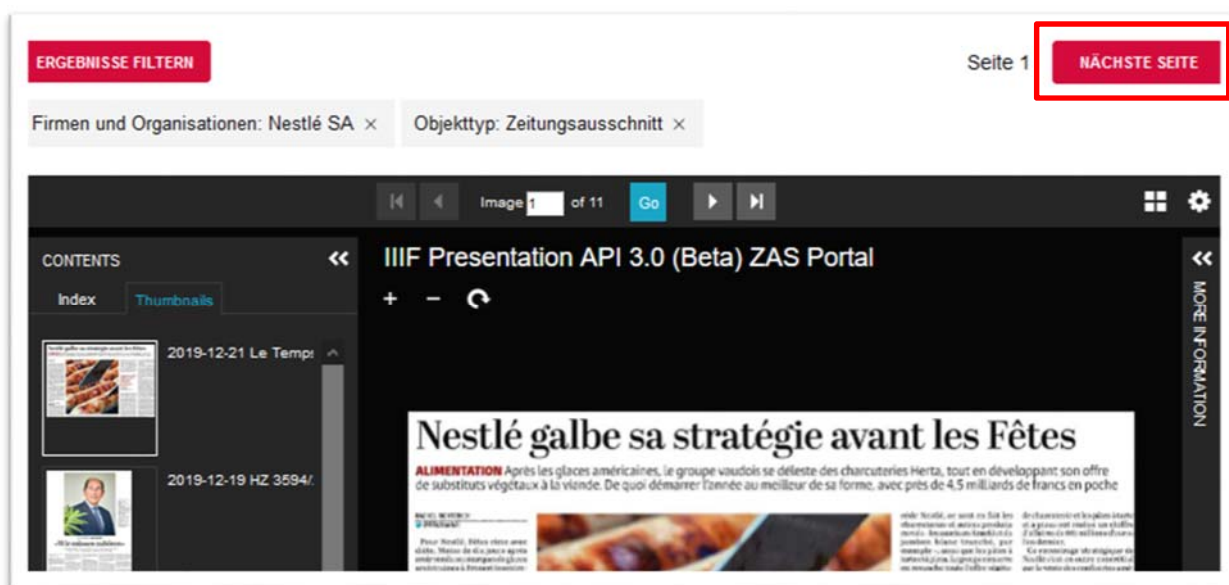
ERGEBNISSE FILTERN

Seite 1

NÄCHSTE SEITE

Firmen und Organisationen: Nestlé SA ×

Objekttyp: Zeitungsausschnitt ×

Image 1 of 11 Go

CONTENTS

Index

Thumbnails

2019-12-21 Le Temps

2019-12-19 HZ 3594/

IIIF Presentation API 3.0 (Beta) ZAS Portal

+ −

MORE INFORMATION

Nestlé galbe sa stratégie avant les Fêtes

ALIMENTATION Après les glaces américaines, le groupe vaudois se déleste des charcuteries Herta, tout en développant son offre de substituts végétaux à la viande. De quoi démarrer l'année au meilleur de sa forme, avec près de 4,5 milliards de francs en poche

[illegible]